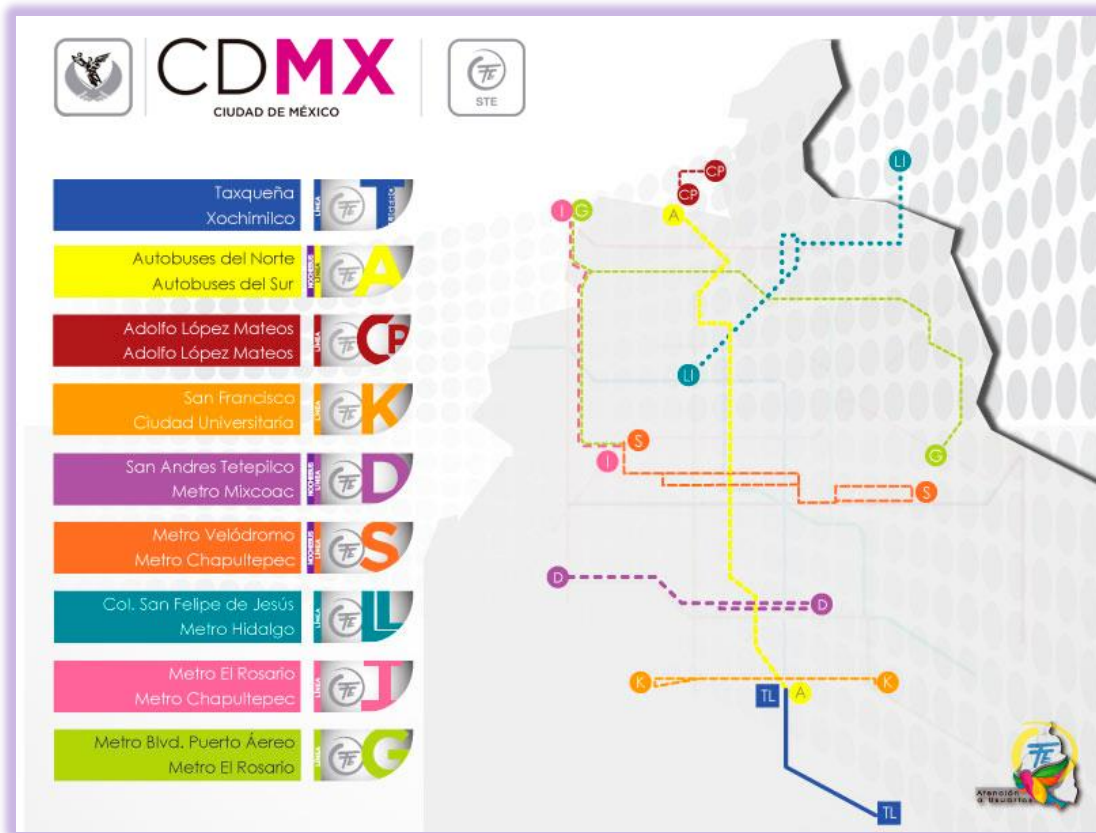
CDMX
CIUDAD DE MÉXICO
STE

Taxqueña
Xochimilco
LÍNEA
T

Autobuses del Norte
Autobuses del Sur
NOCTURNO LÍNEA
A

Adolfo López Mateos
Adolfo López Mateos
LÍNEA
CP

San Francisco
Ciudad Universitaria
LÍNEA
K

San Andres Tetepilco
Metro Mixcoac
NOCTURNO LÍNEA
D

Metro Velódromo
Metro Chapultepec
NOCTURNO LÍNEA
S

Col. San Felipe de Jesús
Metro Hidalgo
LÍNEA
L

Metro El Rosario
Metro Chapultepec
LÍNEA
I

Metro Blvd. Puerto Áereo
Metro El Rosario
LÍNEA
G

CP
CP
LI
I
G
A
LI
S
I
G
S
D
D
K
K
TL
A
TL

Atención a Usuarios